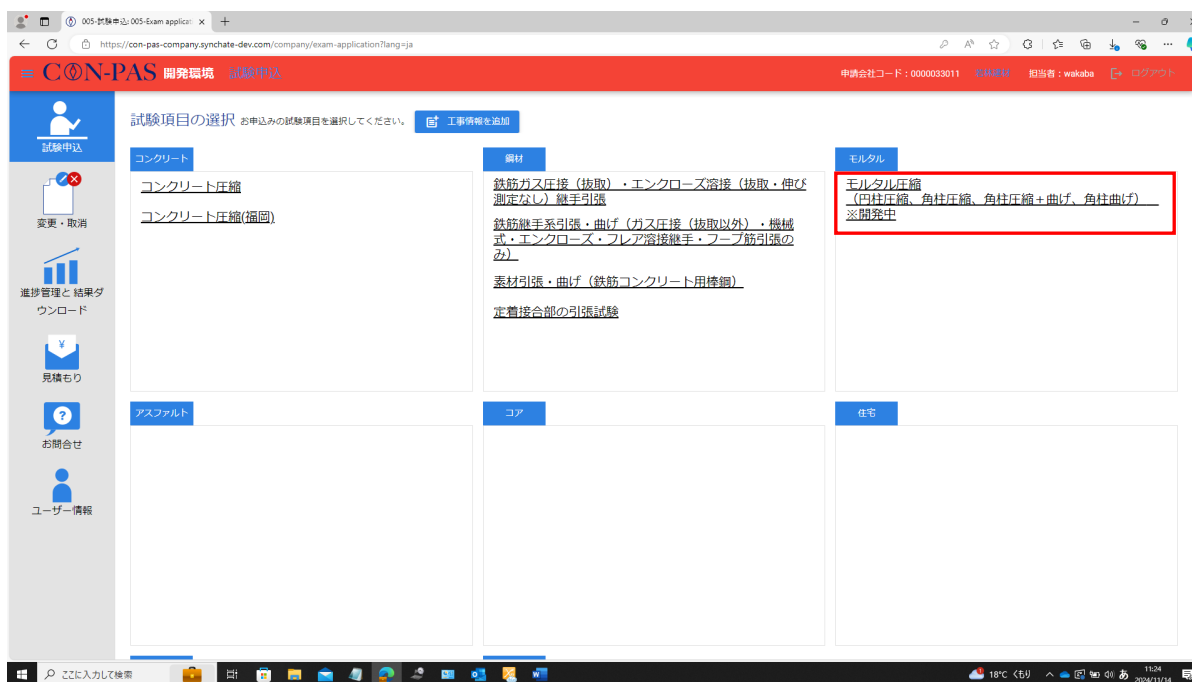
005-試験申込:005-Exam applicati ×
https://con-pas-company.synchate-dev.com/company/exam-application?lang=ja

≡ CON-PAS 開発環境 試験申込
申請会社コード：0000033011 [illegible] 担当者：wakaba ログアウト

試験申込
変更・取消
進捗管理と 結果ダウンロード
見積もり
お問合せ
ユーザー情報

試験項目の選択 お申込みの試験項目を選択してください。 工事情報を追加

コンクリート
コンクリート圧縮
コンクリート圧縮(福岡)

鋼材
鉄筋ガス圧接（抜取）・エンクローズ溶接（抜取・伸び測定なし）継手引張
鉄筋継手系引張・曲げ（ガス圧接（抜取以外）・機械式・エンクローズ・フレア溶接継手・フープ筋引張のみ）
素材引張・曲げ（鉄筋コンクリート用棒鋼）
定着接合部の引張試験

モルタル
モルタル圧縮
（円柱圧縮、角柱圧縮、角柱圧縮＋曲げ、角柱曲げ）
※開発中

アスファルト

コア

住宅

ここに入力して検索
18°C くもり
11:24
2024/11/14